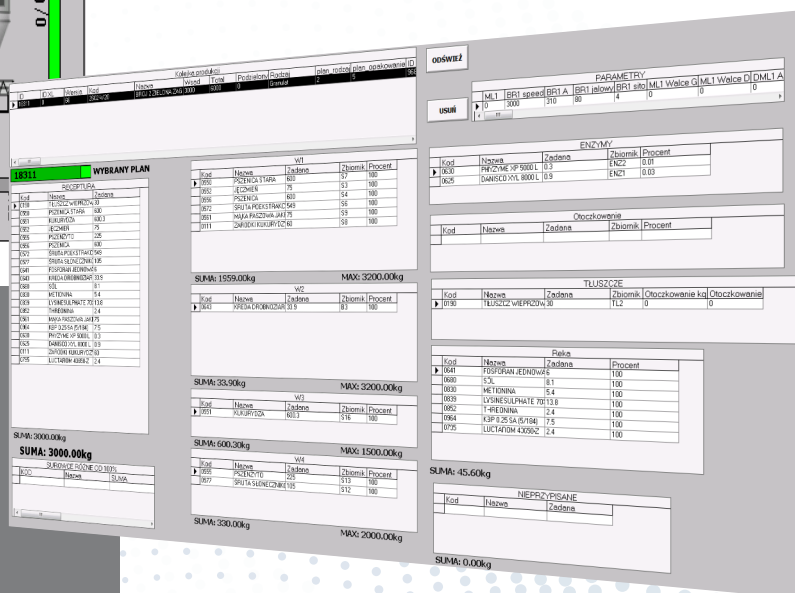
ODŚWIEŻ

USUŃ

Kolejka produkcji

| ID | ID XL | Wersja | Kod | Nazwa | Wsad | Total | Podzielony | Rodzaj | plan_rodzaj | plan_opakowanie | ID |
|---|---|---|---|---|---|---|---|---|---|---|---|
| 18311 | 1 | 0 | 2542-K08 | BROJ 2 ZIELONA ZAG 3000 | 3000 | 6000 | 0 | Granulat | 2 | 5 | 968 |

18311 WYBRANY PLAN

RECEPTURA

| Kod | Nazwa | Zadana |
|---|---|---|
| 0706 | TŁUSZCZ WIEPRZOWY | 30 |
| 0550 | PSZENICA STARA | 600 |
| 0551 | KUKURYDZA | 600.3 |
| 0552 | JĘCZMIEŃ | 75 |
| 0555 | PSZENŻYTO | 225 |
| 0556 | PSZENICA | 600 |
| 0572 | ŚRUTA POEKSTRAKC | 549 |
| 0577 | ŚRUTA SŁONECZNIK | 105 |
| 0641 | FOSFORAN JEDNOWA | 6 |
| 0643 | KREDA DROBNOZIAR | 33.9 |
| 0680 | SÓL | 8.1 |
| 0830 | METIONINA | 5.4 |
| 0839 | LYSINESULPHATE 70 | 13.8 |
| 0852 | THREONINA | 2.4 |
| 0954 | MĄKA PASZOWA JAK | 75 |
| 0964 | K3P 0.25 SA (5/184) | 7.5 |
| 0630 | PHYZYME XP 5000L | 0.3 |
| 0625 | DANISCO XYL 8000 L | 0.9 |
| 0111 | ZARODKI KUKURYDZ | 60 |
| 0735 | LUCTAROM 43050Z | 2.4 |

SUMA: 3000.00kg

SUMA: 3000.00kg

SUROWCE RÓŻNE OD 100%

| KOD | Nazwa | SUMA |
|---|---|---|

W1

| Kod | Nazwa | Zadana | Zbiornik | Procent |
|---|---|---|---|---|
| 0550 | PSZENICA STARA | 600 | S7 | 100 |
| 0552 | JĘCZMIEŃ | 75 | S3 | 100 |
| 0556 | PSZENICA | 600 | S4 | 100 |
| 0572 | ŚRUTA POEKSTRAKC | 549 | S5 | 100 |
| 0551 | MĄKA PASZOWA JAK | 75 | S9 | 100 |
| 0111 | ZARODKI KUKURYDZ | 60 | S8 | 100 |

SUMA: 1559.00kg MAX: 3200.00kg

W2

| Kod | Nazwa | Zadana | Zbiornik | Procent |
|---|---|---|---|---|
| 0643 | KREDA DROBNOZIAR | 33.9 | B3 | 100 |

SUMA: 33.90kg MAX: 3200.00kg

W3

| Kod | Nazwa | Zadana | Zbiornik | Procent |
|---|---|---|---|---|
| 0551 | KUKURYDZA | 600.3 | S16 | 100 |

SUMA: 600.30kg MAX: 1500.00kg

W4

| Kod | Nazwa | Zadana | Zbiornik | Procent |
|---|---|---|---|---|
| 0555 | PSZENŻYTO | 225 | S13 | 100 |
| 0577 | ŚRUTA SŁONECZNIK | 105 | S12 | 100 |

SUMA: 330.00kg MAX: 2000.00kg

PARAMETRY

| ML1 | BR1 speed | BR1 A | BR1 jałowy | BR1 sito | ML1 Walce G | ML1 Walce D | DML1 A |
|---|---|---|---|---|---|---|---|
| 0 | 3000 | 310 | 80 | 4 | 0 | 0 | 0 |

ENZYMY

| Kod | Nazwa | Zadana | Zbiornik | Procent |
|---|---|---|---|---|
| 0630 | PHYZYME XP 5000 L | 0.3 | ENZ2 | 0.01 |
| 0625 | DANISCO XYL 8000 L | 0.9 | ENZ1 | 0.03 |

Otoczkowanie

| Kod | Nazwa | Zadana | Zbiornik | Procent |
|---|---|---|---|---|

TŁUSZCZE

| Kod | Nazwa | Zadana | Zbiornik | Otoczkowanie kg | Otoczkowanie |
|---|---|---|---|---|---|
| 0706 | TŁUSZCZ WIEPRZOW | 30 | TL2 | 0 | 0 |

Ręka

| Kod | Nazwa | Zadana | Procent |
|---|---|---|---|
| 0641 | FOSFORAN JEDNOWA | 6 | 100 |
| 0680 | SÓL | 8.1 | 100 |
| 0830 | METIONINA | 5.4 | 100 |
| 0839 | LYSINESULPHATE 70 | 13.8 | 100 |
| 0852 | T-REONINA | 2.4 | 100 |
| 0964 | K3P 0.25 SA (5/184) | 7.5 | 100 |
| 0735 | LUCTAROM 43050Z | 2.4 | 100 |

SUMA: 45.60kg

NIEPRZYPISANE

| Kod | Nazwa | Zadana |
|---|---|---|

SUMA: 0.00kg